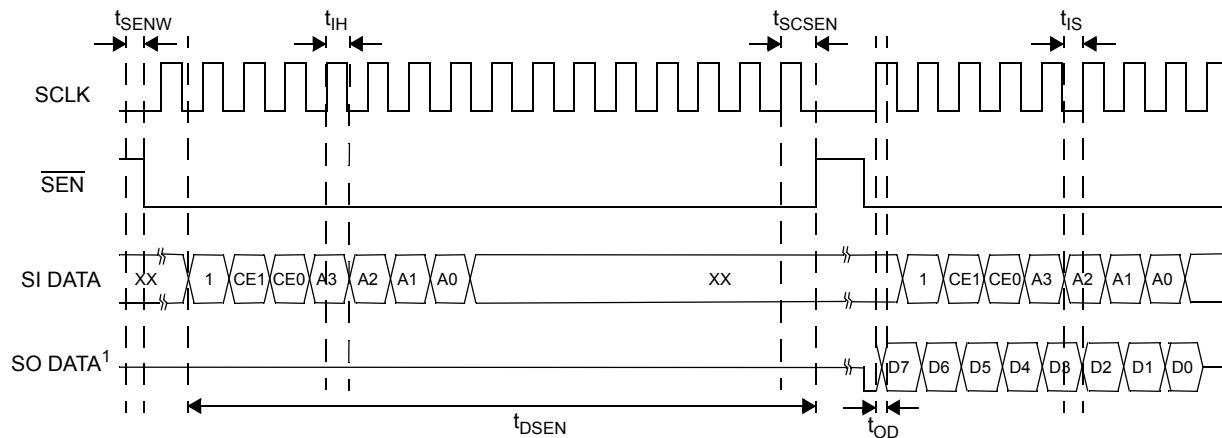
$t_{SENW}$

$t_{IH}$

$t_{SCSEN}$

$t_{IS}$

SCLK

$\overline{SEN}$

SI DATA

XX

1

CE1

CE0

A3

A2

A1

A0

XX

1

CE1

CE0

A3

A2

A1

A0

SO DATA$^1$

D7

D6

D5

D4

D3

D2

D1

D0

$t_{DSEN}$

$t_{OD}$